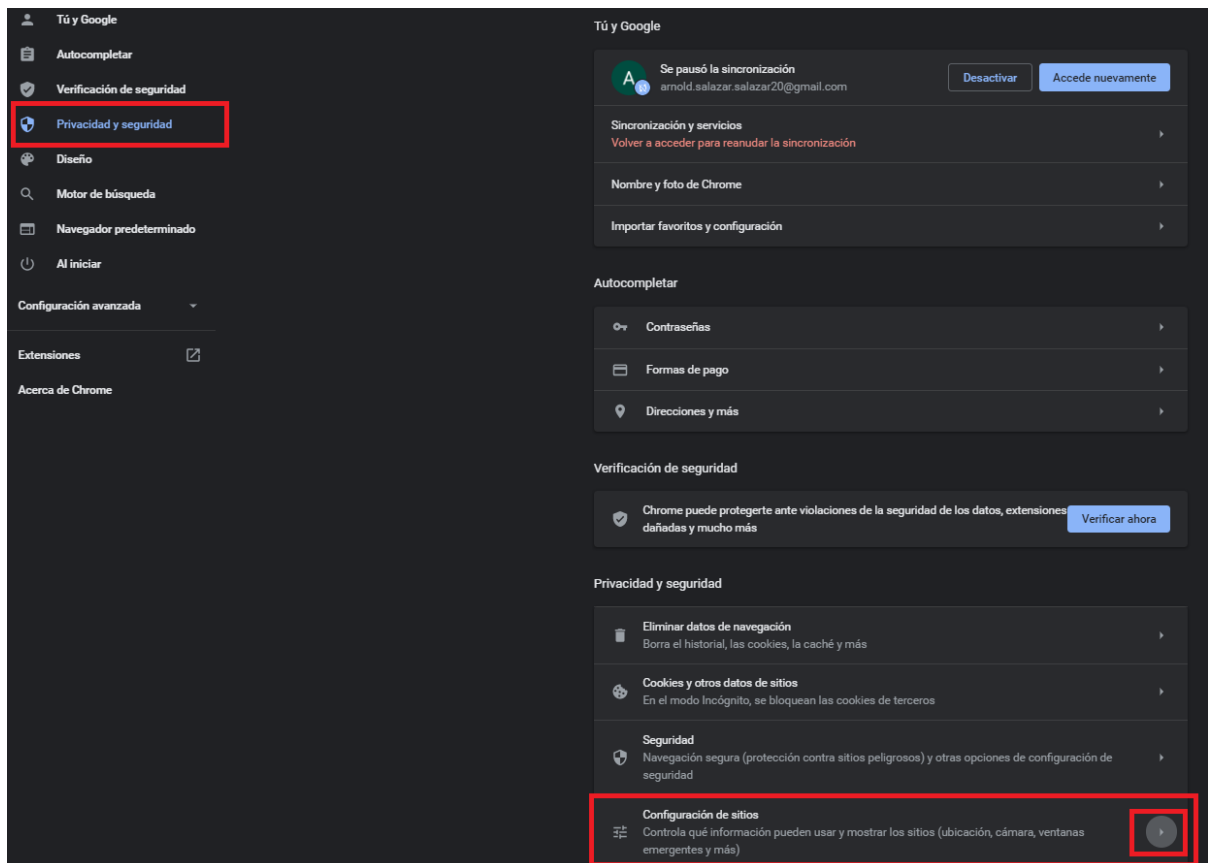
Tú y Google
Autocompletar
Verificación de seguridad
Privacidad y seguridad
Diseño
Motor de búsqueda
Navegador predeterminado
Al iniciar
Configuración avanzada
Extensiones
Acerca de Chrome

Tú y Google

A
Se pausó la sincronización
arnold.salazar.salazar20@gmail.com
Desactivar
Accede nuevamente

Sincronización y servicios
Volver a acceder para reanudar la sincronización

Nombre y foto de Chrome

Importar favoritos y configuración

Autocompletar

Contraseñas

Formas de pago

Direcciones y más

Verificación de seguridad

Chrome puede protegerte ante violaciones de la seguridad de los datos, extensiones dañadas y mucho más
Verificar ahora

Privacidad y seguridad

Eliminar datos de navegación
Borra el historial, las cookies, la caché y más

Cookies y otros datos de sitios
En el modo Incógnito, se bloquean las cookies de terceros

Seguridad
Navegación segura (protección contra sitios peligrosos) y otras opciones de configuración de seguridad

Configuración de sitios
Controla qué información pueden usar y mostrar los sitios (ubicación, cámara, ventanas emergentes y más)